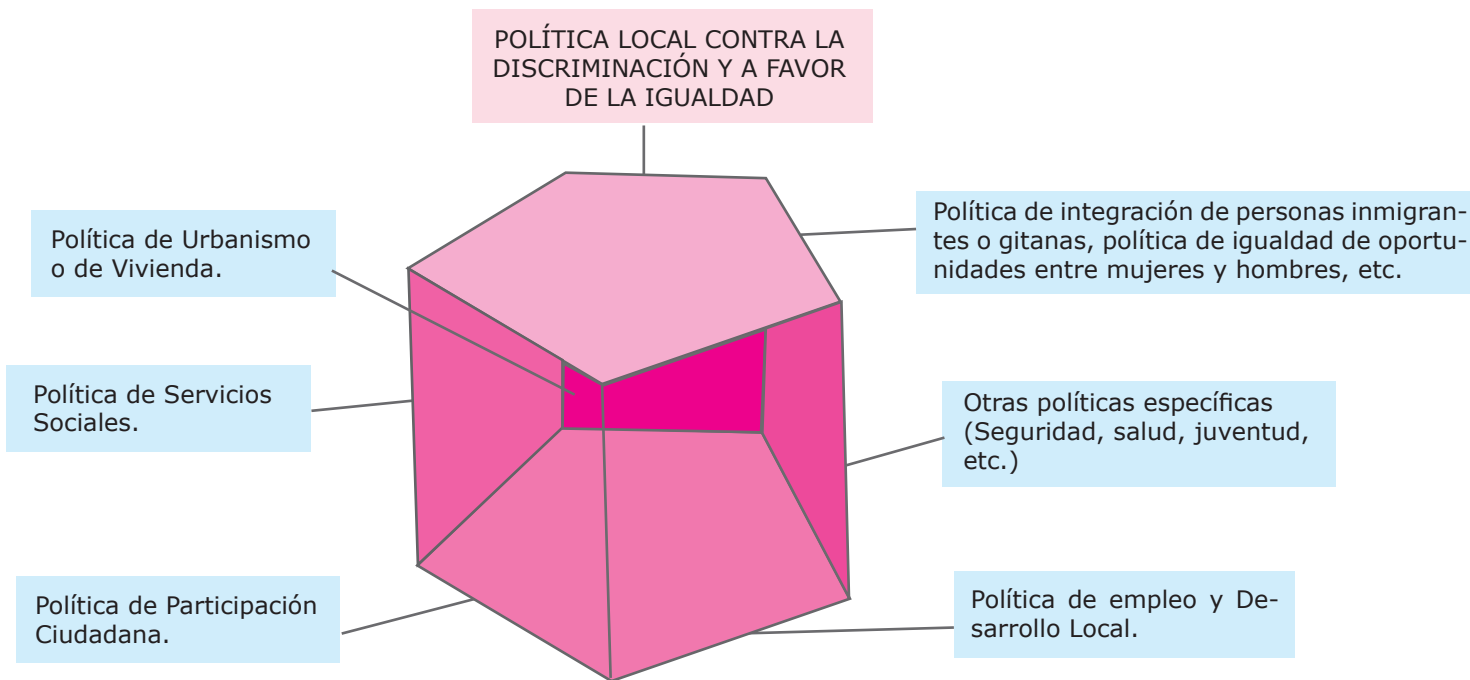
POLÍTICA LOCAL CONTRA LA DISCRIMINACIÓN Y A FAVOR DE LA IGUALDAD

Política de Urbanismo o de Vivienda.

Política de integración de personas inmigrantes o gitanas, política de igualdad de oportunidades entre mujeres y hombres, etc.

Política de Servicios Sociales.

Otras políticas específicas (Seguridad, salud, juventud, etc.)

Política de Participación Ciudadana.

Política de empleo y Desarrollo Local.